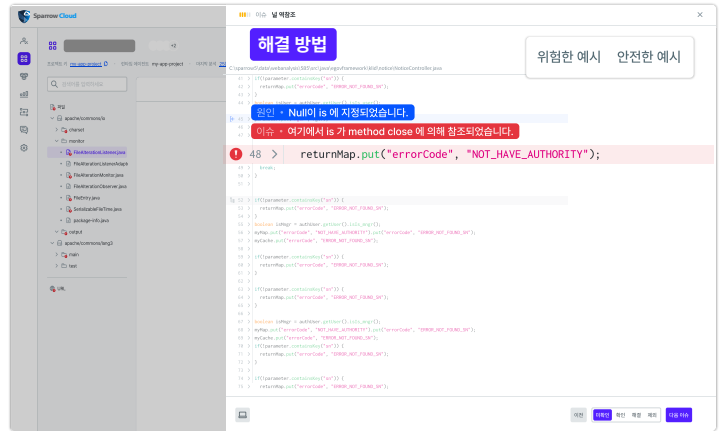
Sparrow Cloud

이슈 널 역참조

해결 방법

위험한 예시 안전한 예시

원인 • Null이 is 에 지정되었습니다.

이슈 • 여기에서 is 가 method close 에 의해 참조되었습니다.

48 returnMap.put("errorCode", "NOT_HAVE_AUTHORITY");

파일

apache/commons/io

chanel

monitor

FileAlterationListener.java

FileAlterationListenerAdaptor

FileAlterationMonitor.java

FileAlterationObserver.java

FileEntry.java

SerializableFileTime.java

package-info.java

output

apache/commons/lang3

main

test

URL

이전 미확인 확인 예정 제외 다음 이슈